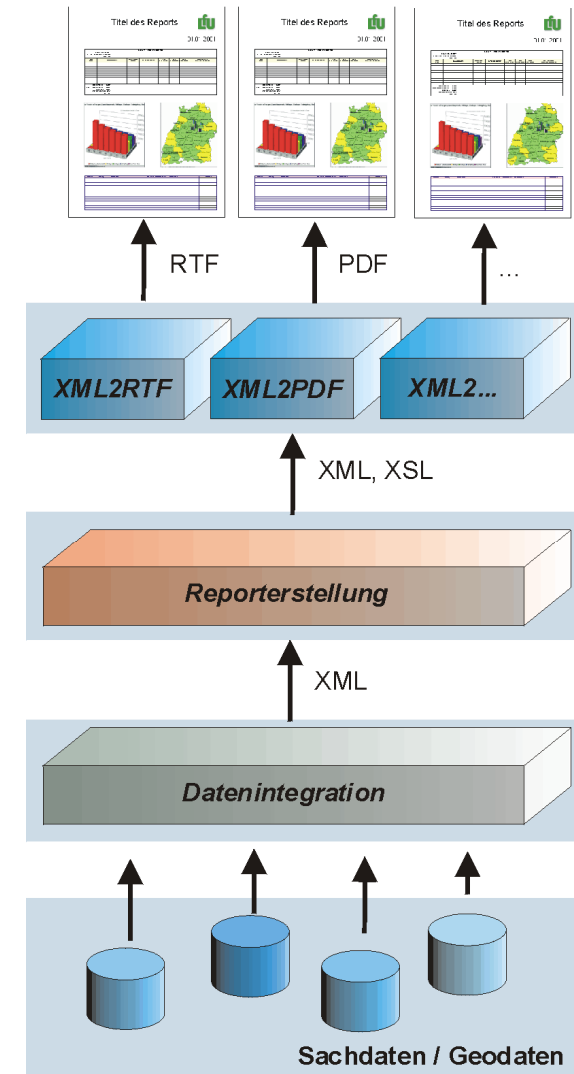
Titel des Reports

01.07.2001

Titel des Reports

01.07.2001

Titel des Reports

01.07.2001

RTF

PDF

...

XML2RTF

XML2PDF

XML2...

XML, XSL

Reporterstellung

XML

Datenintegration

Sachdaten / Geodaten